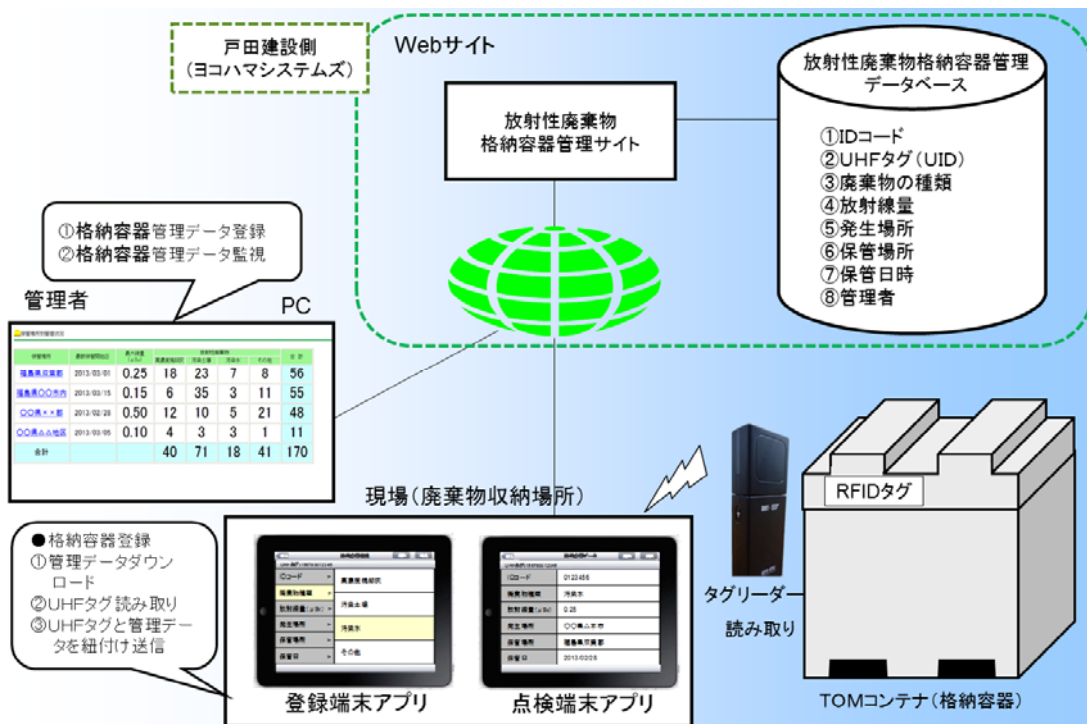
戸田建設側
（ヨコハマシステムズ）

Webサイト

放射性廃棄物
格納容器管理サイト

放射性廃棄物格納容器管理
データベース

①IDコード
②UHFタグ（UID）
③廃棄物の種類
④放射線量
⑤発生場所
⑥保管場所
⑦保管日時
⑧管理者

①格納容器管理データ登録
②格納容器管理データ監視

管理者

PC

| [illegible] | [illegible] | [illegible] | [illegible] | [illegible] | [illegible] | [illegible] | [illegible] |
|---|---|---|---|---|---|---|---|
| 福島県双葉郡 | 2013/03/01 | 0.25 | 18 | 23 | 7 | 8 | 56 |
| 福島県○○市内 | 2013/03/15 | 0.15 | 6 | 35 | 3 | 11 | 55 |
| ○○県××郡 | 2013/02/28 | 0.50 | 12 | 10 | 5 | 21 | 48 |
| ○○県△△地区 | 2013/03/05 | 0.10 | 4 | 3 | 3 | 1 | 11 |
| 合計 | | | 40 | 71 | 18 | 41 | 170 |

現場（廃棄物収納場所）

●格納容器登録
①管理データダウンロード
②UHFタグ読み取り
③UHFタグと管理データを紐付け送信

IDコード
廃棄物種類
放射線量
発生場所
保管場所
保管日
廃棄物種類
汚染土壌
汚染水
その他

IDコード 0123456
廃棄物種類 汚染水
放射線量 0.25
発生場所 ○○県△△市
保管場所 福島県双葉郡
保管日 2013/02/28

登録端末アプリ

点検端末アプリ

タグリーダー
読み取り

RFIDタグ

TOMコンテナ（格納容器）